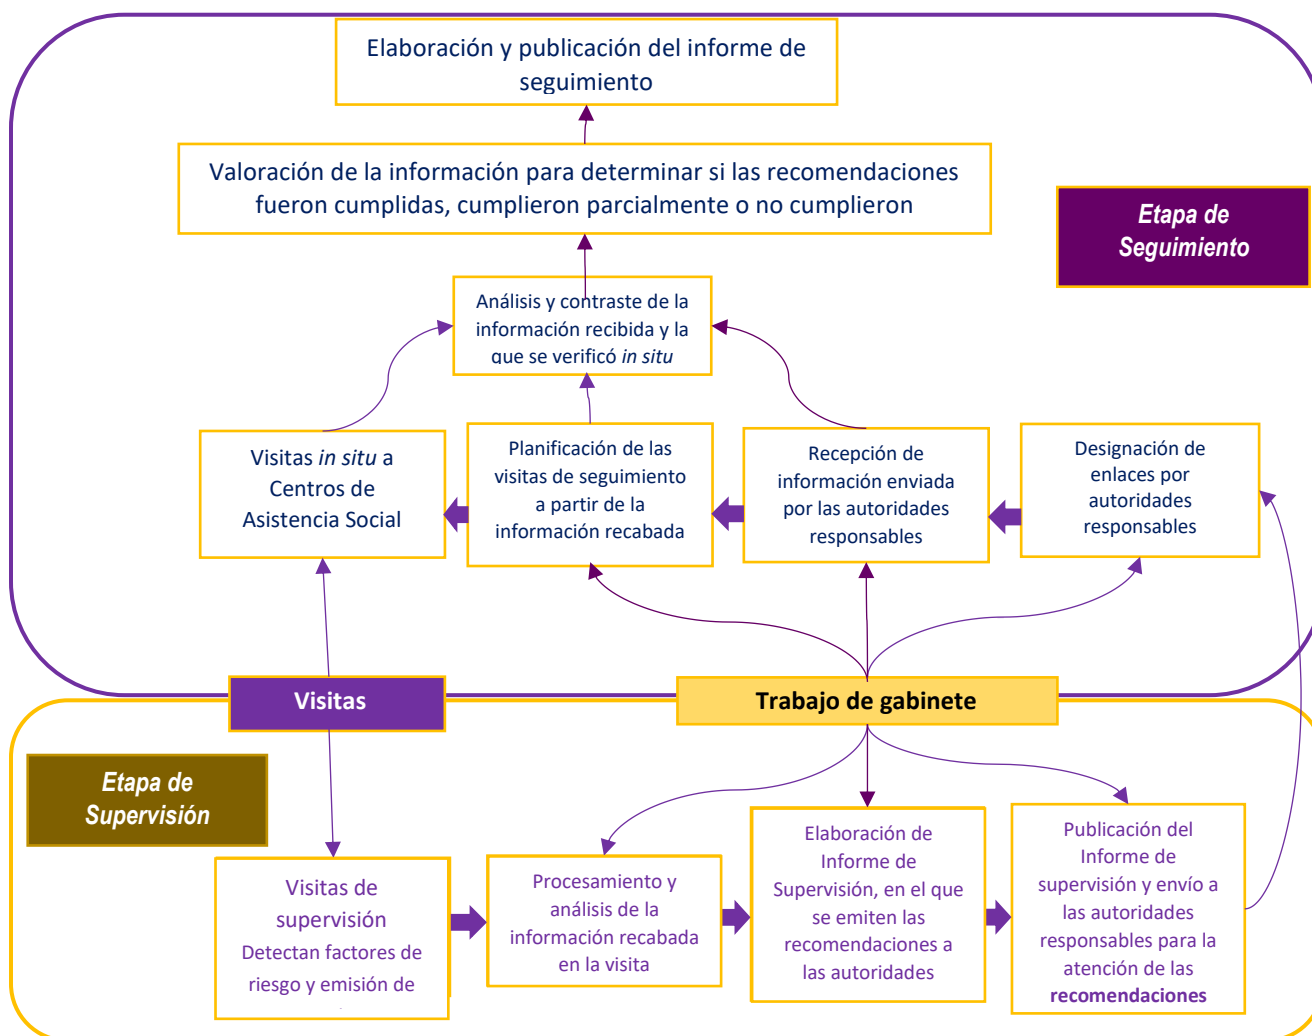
Elaboración y publicación del informe de seguimiento

Valoración de la información para determinar si las recomendaciones fueron cumplidas, cumplieron parcialmente o no cumplieron

Etapa de Seguimiento

Análisis y contraste de la información recibida y la que se verificó *in situ*

Visitas *in situ* a Centros de Asistencia Social

Planificación de las visitas de seguimiento a partir de la información recabada

Recepción de información enviada por las autoridades responsables

Designación de enlaces por autoridades responsables

Visitas

Trabajo de gabinete

Etapa de Supervisión

Visitas de supervisión
Detectan factores de riesgo y emisión de

Procesamiento y análisis de la información recabada en la visita

Elaboración de Informe de Supervisión, en el que se emiten las recomendaciones a las autoridades

Publicación del Informe de supervisión y envío a las autoridades responsables para la atención de las **recomendaciones**